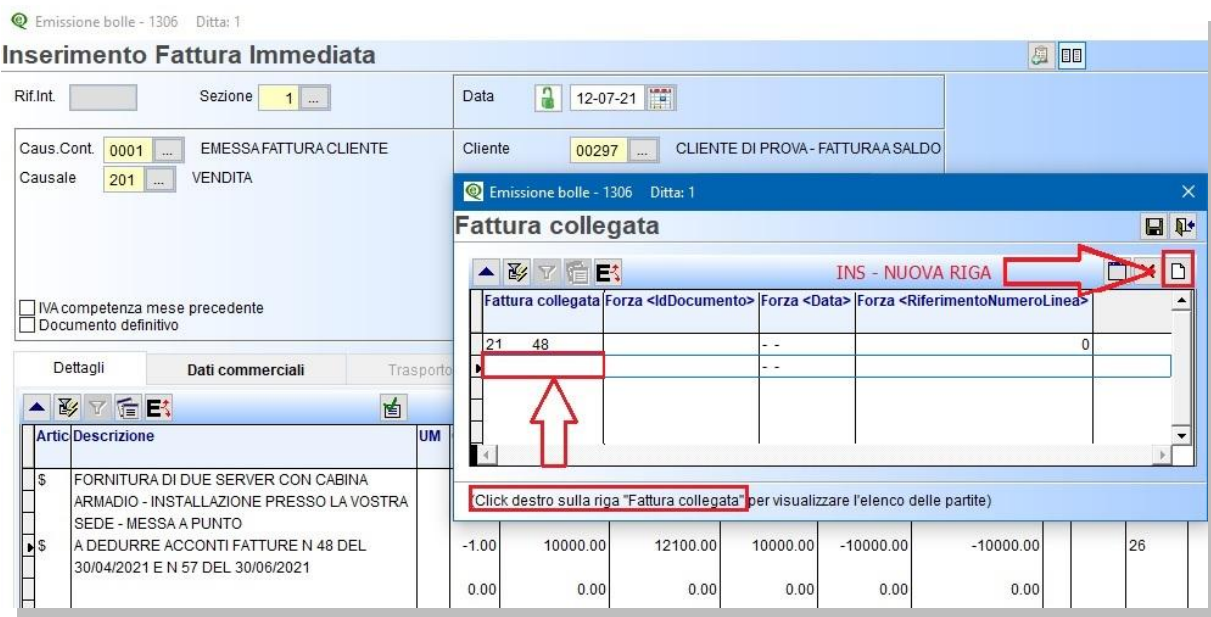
Emissione bolle - 1306 Ditta: 1

Inserimento Fattura Immediata

Rif.Int.

Sezione 1 ...

Data 12-07-21

Caus.Cont. 0001 ... EMESSA FATTURA CLIENTE

Causale 201 ... VENDITA

Cliente 00297 ... CLIENTE DI PROVA - FATTURA A SALDO

IVA competenza mese precedente

Documento definitivo

Dettagli

Dati commerciali

Trasporto

Emissione bolle - 1306 Ditta: 1

Fattura collegata

INS - NUOVA RIGA

| Fattura collegata | Forza <IdDocumento> | Forza <Data> | Forza <RiferimentoNumeroLinea> |
|---|---|---|---|
| 21 48 | | - - | 0 |
| | | - - | |

(Click destro sulla riga "Fattura collegata" per visualizzare l'elenco delle partite)

| Artic | Descrizione | UM | | | | | | | |
|---|---|---|---|---|---|---|---|---|---|
| $ | FORNITURA DI DUE SERVER CON CABINA ARMADIO - INSTALLAZIONE PRESSO LA VOSTRA SEDE - MESSA A PUNTO | | | | | | | | |
| $ | A DEDURRE ACCONTI FATTURE N 48 DEL 30/04/2021 E N 57 DEL 30/06/2021 | | -1.00 | 10000.00 | 12100.00 | 10000.00 | -10000.00 | -10000.00 | 26 |
| | | | 0.00 | 0.00 | 0.00 | 0.00 | 0.00 | 0.00 | |